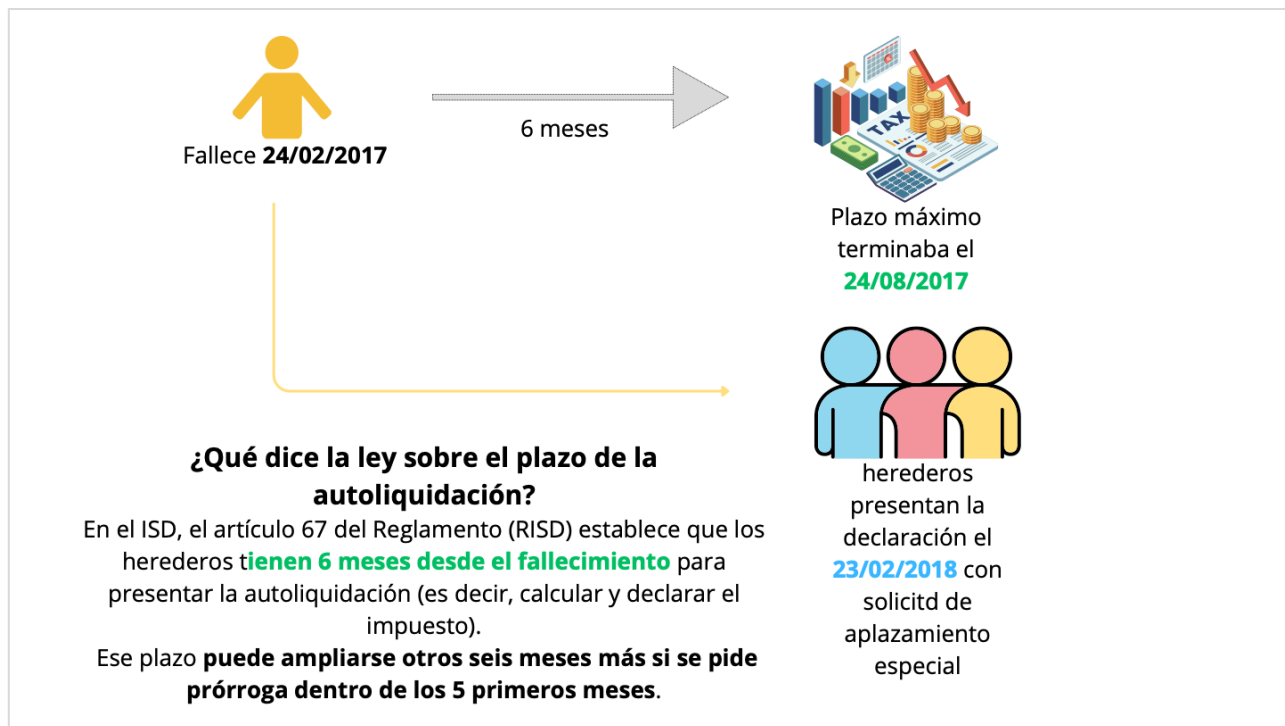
Fallece 24/02/2017

6 meses

TAX

Plazo máximo terminaba el 24/08/2017

herederos presentan la declaración el 23/02/2018 con solicitd de aplazamiento especial

¿Qué dice la ley sobre el plazo de la autoliquidación?

En el ISD, el artículo 67 del Reglamento (RISD) establece que los herederos tienen 6 meses desde el fallecimiento para presentar la autoliquidación (es decir, calcular y declarar el impuesto).

Ese plazo puede ampliarse otros seis meses más si se pide prórroga dentro de los 5 primeros meses.